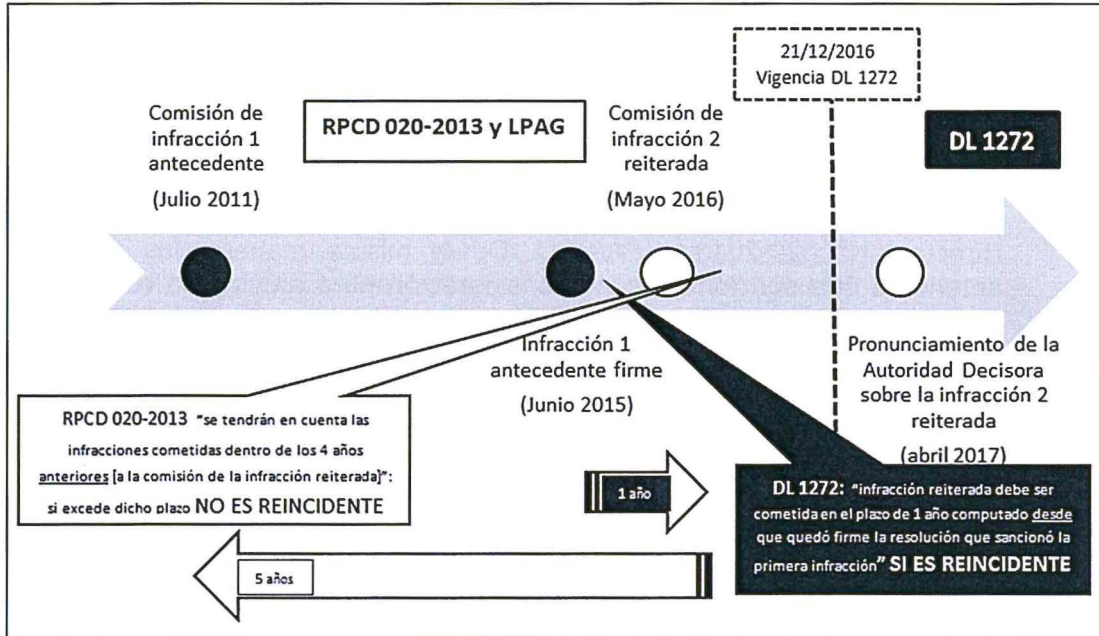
21/12/2016
Vigencia DL 1272

Comisión de infracción 1 antecedente

(Julio 2011)

RPCD 020-2013 y LPAG

Comisión de infracción 2 reiterada

(Mayo 2016)

DL 1272

Infracción 1 antecedente firme

(Junio 2015)

Pronunciamiento de la Autoridad Decisora sobre la infracción 2 reiterada

(abril 2017)

RPCD 020-2013 "se tendrán en cuenta las infracciones cometidas dentro de los 4 años anteriores [a la comisión de la infracción reiterada]": si excede dicho plazo NO ES REINCIDENTE

1 año

DL 1272: "infracción reiterada debe ser cometida en el plazo de 1 año computado desde que quedó firme la resolución que sancionó la primera infracción" SI ES REINCIDENTE

5 años